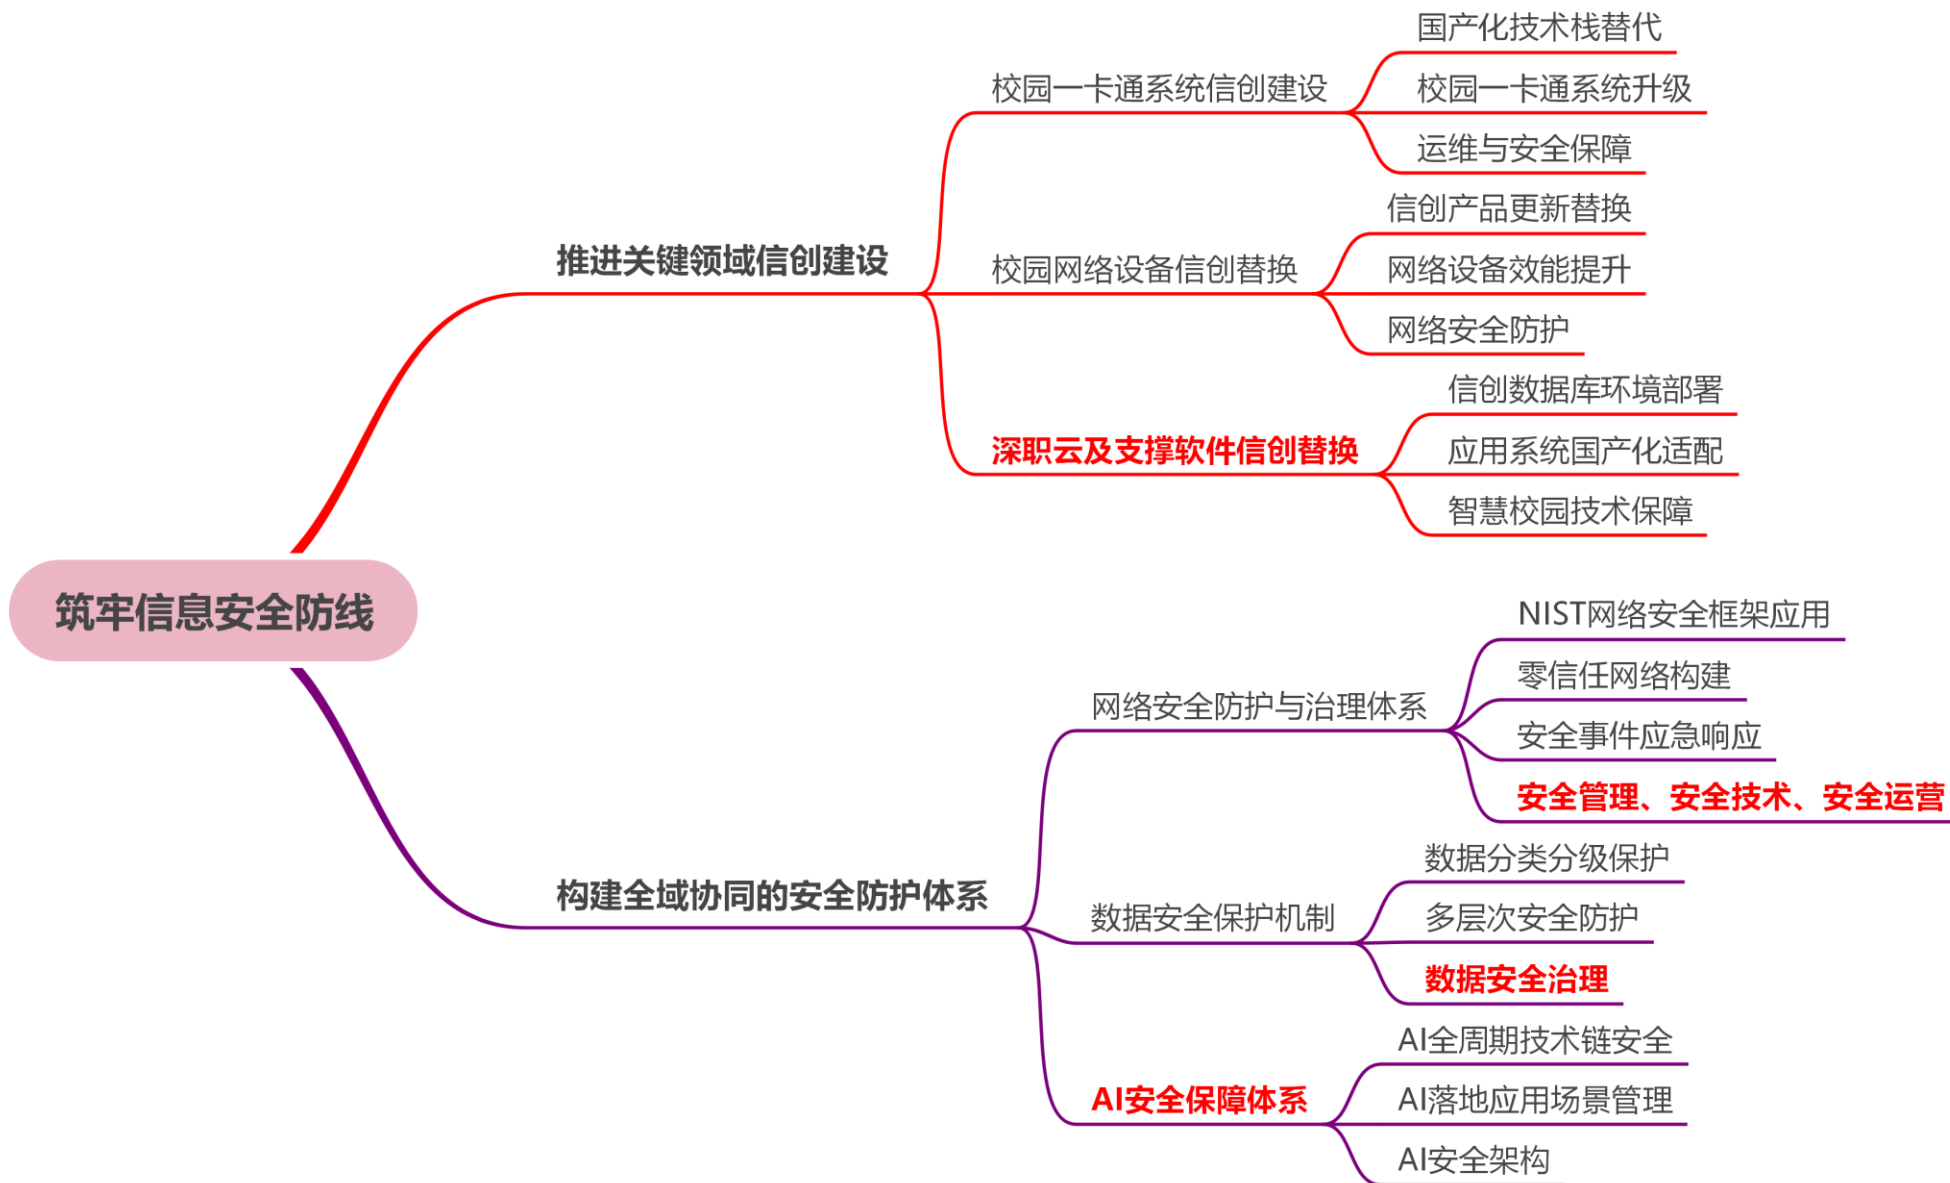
筑牢信息安全防线

推进关键领域信创建设

校园一卡通系统信创建设
国产化技术栈替代
校园一卡通系统升级
运维与安全保障

校园网络设备信创替换
信创产品更新替换
网络设备效能提升
网络安全防护

深职云及支撑软件信创替换
信创数据库环境部署
应用系统国产化适配
智慧校园技术保障

构建全域协同的安全防护体系

网络安全防护与治理体系
NIST网络安全框架应用
零信任网络构建
安全事件应急响应
安全管理、安全技术、安全运营

数据安全保护机制
数据分类分级保护
多层次安全防护
数据安全治理

AI安全保障体系
AI全周期技术链安全
AI落地应用场景管理
AI安全架构